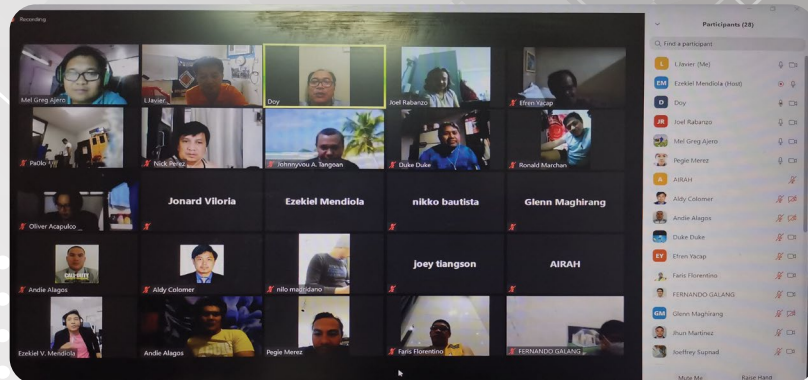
Recording...

Mel Greg Ajero
LJavier
Doy
Joel Rabanzo
Efren Yacap
PaOlo
Nick Perez
Johnnyvou A. Tangoan
Duke Duke
Ronald Marchan
Oliver Acapulco
Jonard Viloria
Ezekiel Mendiola
nikko bautista
Glenn Maghirang
Andie Alagos
Aldy Colomer
nilo maddidano
joey tiangson
AIRAH
Ezekiel V. Mendiola
Andie Alagos
Pegie Merez
Faris Florentino
FERNANDO GALANG

Participants (28)
Find a participant
LJavier (Me)
Ezekiel Mendiola (Host)
Doy
Joel Rabanzo
Mel Greg Ajero
Pegie Merez
AIRAH
Aldy Colomer
Andie Alagos
Duke Duke
Efren Yacap
Faris Florentino
FERNANDO GALANG
Glenn Maghirang
Jhun Martinez
Joeffrey Supnad
Mute Me
Raise Hand